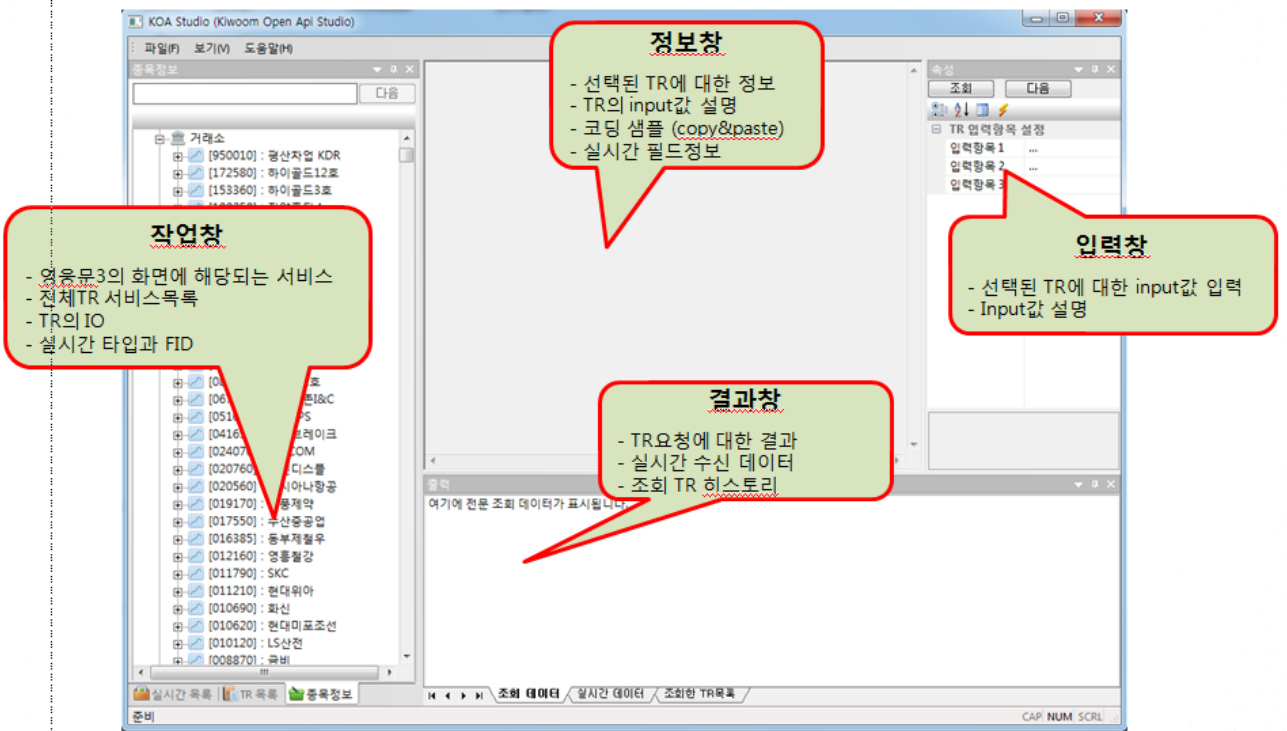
KOA Studio (Kiwoom Open Api Studio)

파일(F) 보기(V) 도움말(H)

종목정보

다음

거래소
[950010] : 평산차업 KDR
[172580] : 하이골드12호
[153360] : 하이골드3호

작업창

- 영웅문3의 화면에 해당되는 서비스
- 전체TR 서비스목록
- TR의 IO
- 실시간 타입과 FID

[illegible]호
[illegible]I&C
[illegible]PS
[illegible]레이크
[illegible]COM
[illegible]디스플
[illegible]아나항공
[019170] : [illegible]풍제약
[017550] : 수산중공업
[016385] : 동부제철우
[012160] : 영흥철강
[011790] : SKC
[011210] : 현대위아
[010690] : 화신
[010620] : 현대미포조선
[010120] : LS산전
[008870] : 금비

실시간 목록 TR 목록 종목정보

정보창

- 선택된 TR에 대한 정보
- TR의 input값 설명
- 코딩 샘플 (copy&paste)
- 실시간 필드정보

속성

조회 다음

TR 입력항목 설정
입력항목 1 ...
입력항목 2 ...
입력항목 3

입력창

- 선택된 TR에 대한 input값 입력
- Input값 설명

결과창

- TR요청에 대한 결과
- 실시간 수신 데이터
- 조회 TR 히스토리

출력

여기에 전문 조회 데이터가 표시됩니다.

조회 데이터 실시간 데이터 조회한 TR목록

준비

CAP NUM SCRL